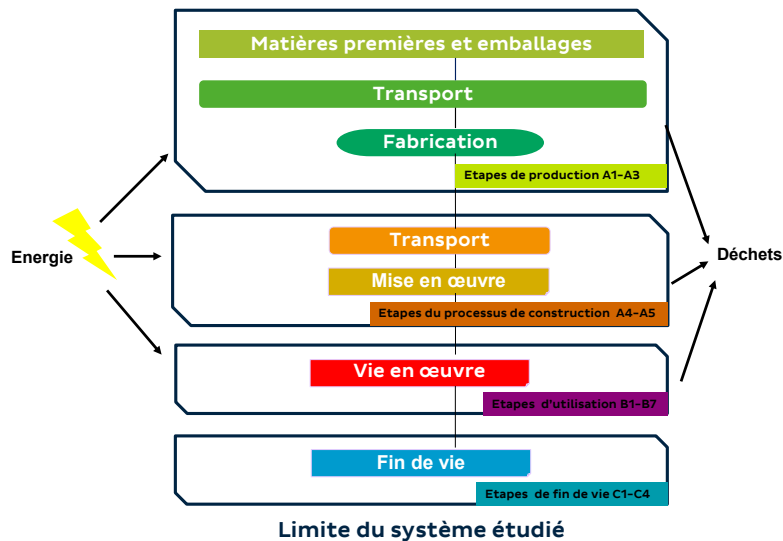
Matières premières et emballages

Transport

Fabrication

Etapes de production A1-A3

Energie

Transport

Mise en œuvre

Etapes du processus de construction A4-A5

Déchets

Vie en œuvre

Etapes d'utilisation B1-B7

Fin de vie

Etapes de fin de vie C1-C4

Limite du système étudié